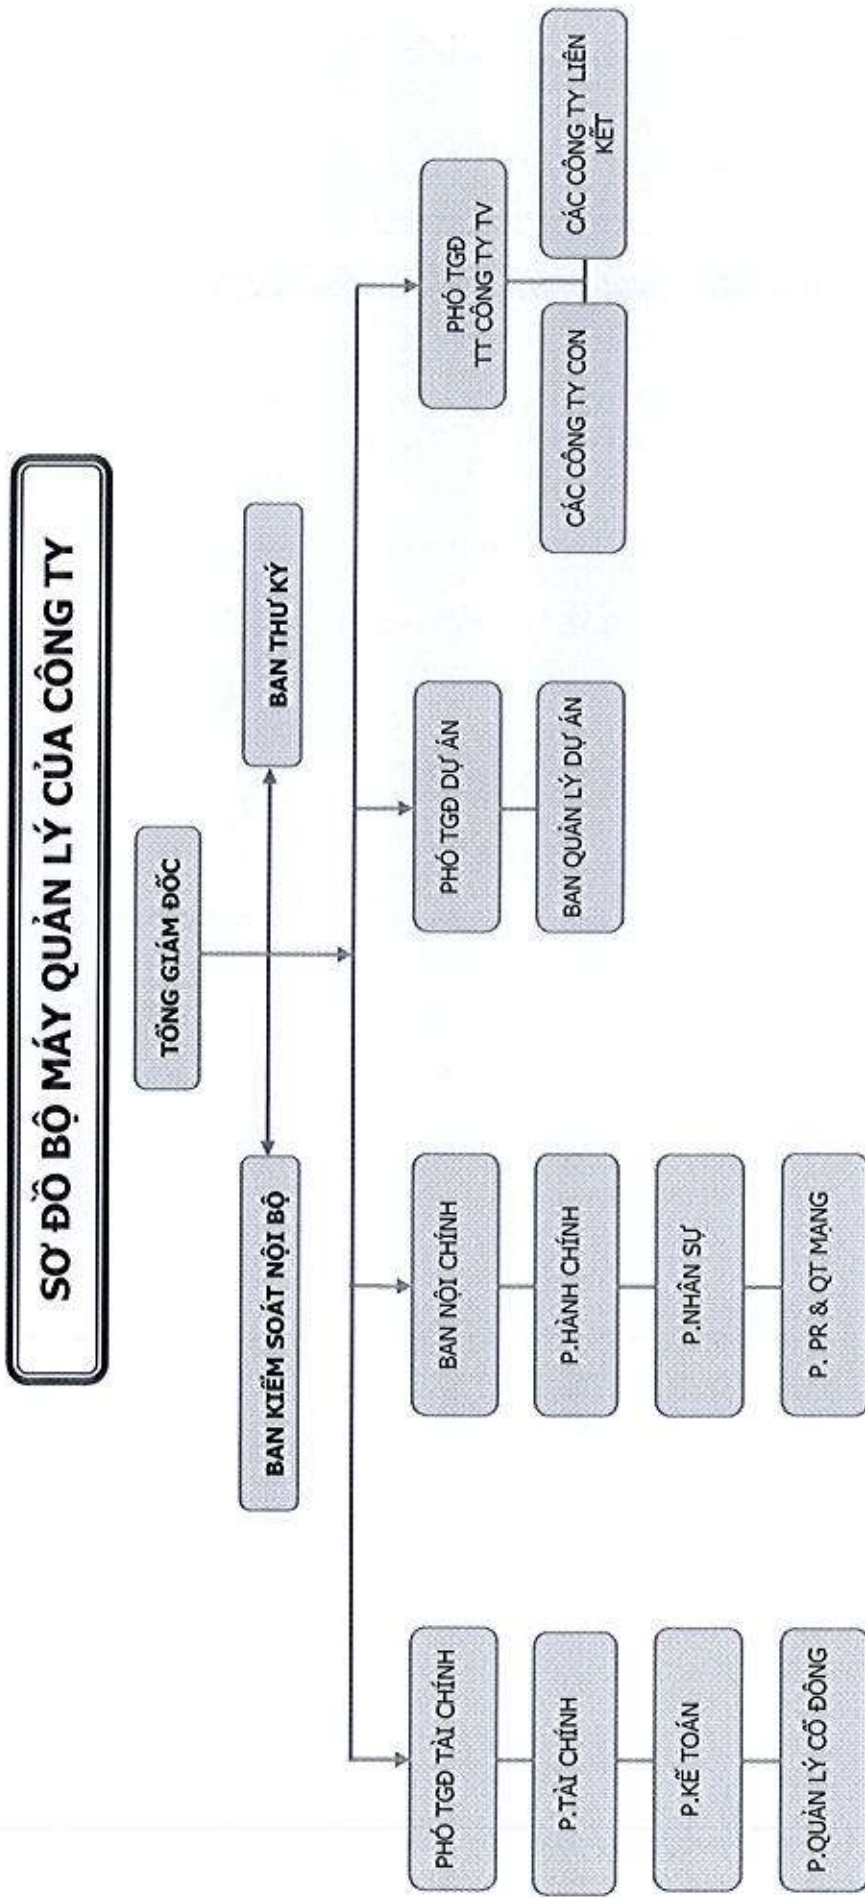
SƠ ĐỒ BỘ MÁY QUẢN LÝ CỦA CÔNG TY

TỔNG GIÁM ĐỐC

BAN KIỂM SOÁT NỘI BỘ

BAN THƯ KÝ

PHÓ TGĐ TÀI CHÍNH

P.TÀI CHÍNH

P.KẾ TOÁN

P.QUẢN LÝ CỔ ĐÔNG

BAN NỘI CHÍNH

P.HÀNH CHÍNH

P.NHÂN SỰ

P. PR & QT MẠNG

PHÓ TGĐ DỰ ÁN

BAN QUẢN LÝ DỰ ÁN

PHÓ TGĐ TT. CÔNG TY TV

CÁC CÔNG TY CON

CÁC CÔNG TY LIÊN KẾT